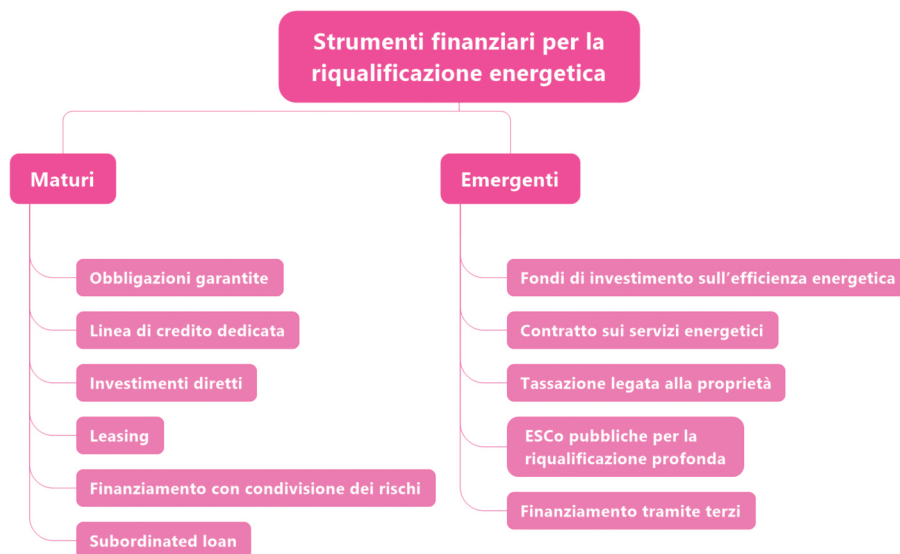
Strumenti finanziari per la riqualificazione energetica

Maturi

Obbligazioni garantite

Linea di credito dedicata

Investimenti diretti

Leasing

Finanziamento con condivisione dei rischi

Subordinated loan

Emergenti

Fondi di investimento sull’efficienza energetica

Contratto sui servizi energetici

Tassazione legata alla proprietà

ESCo pubbliche per la riqualificazione profonda

Finanziamento tramite terzi